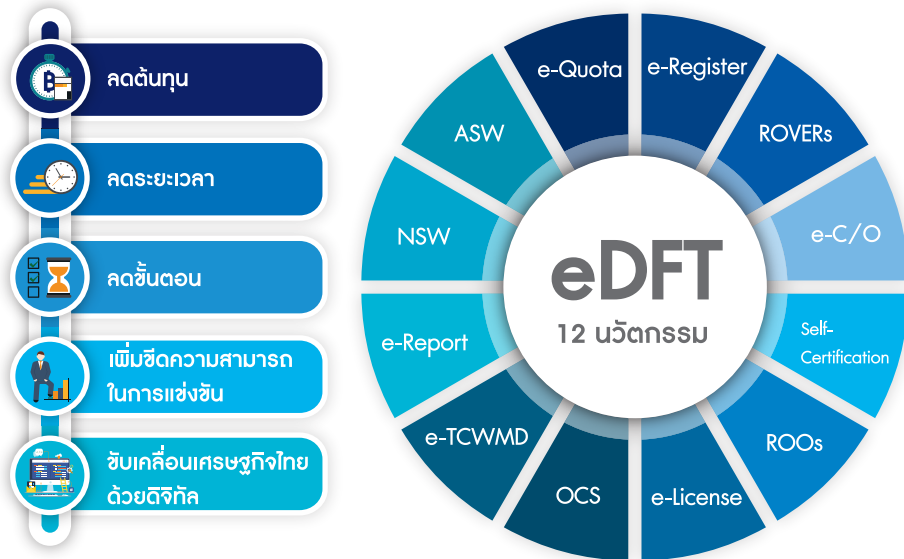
ลดต้นทุน

ลดระยะเวลา

ลดขั้นตอน

เพิ่มขีดความสามารถในการแข่งขัน

ขับเคลื่อนเศรษฐกิจไทยด้วยดิจิทัล

e-Quota

e-Register

ROVERs

e-C/O

Self-Certification

ROOs

e-License

OCS

e-TCWMD

e-Report

NSW

ASW

eDFT

12 นวัตกรรม